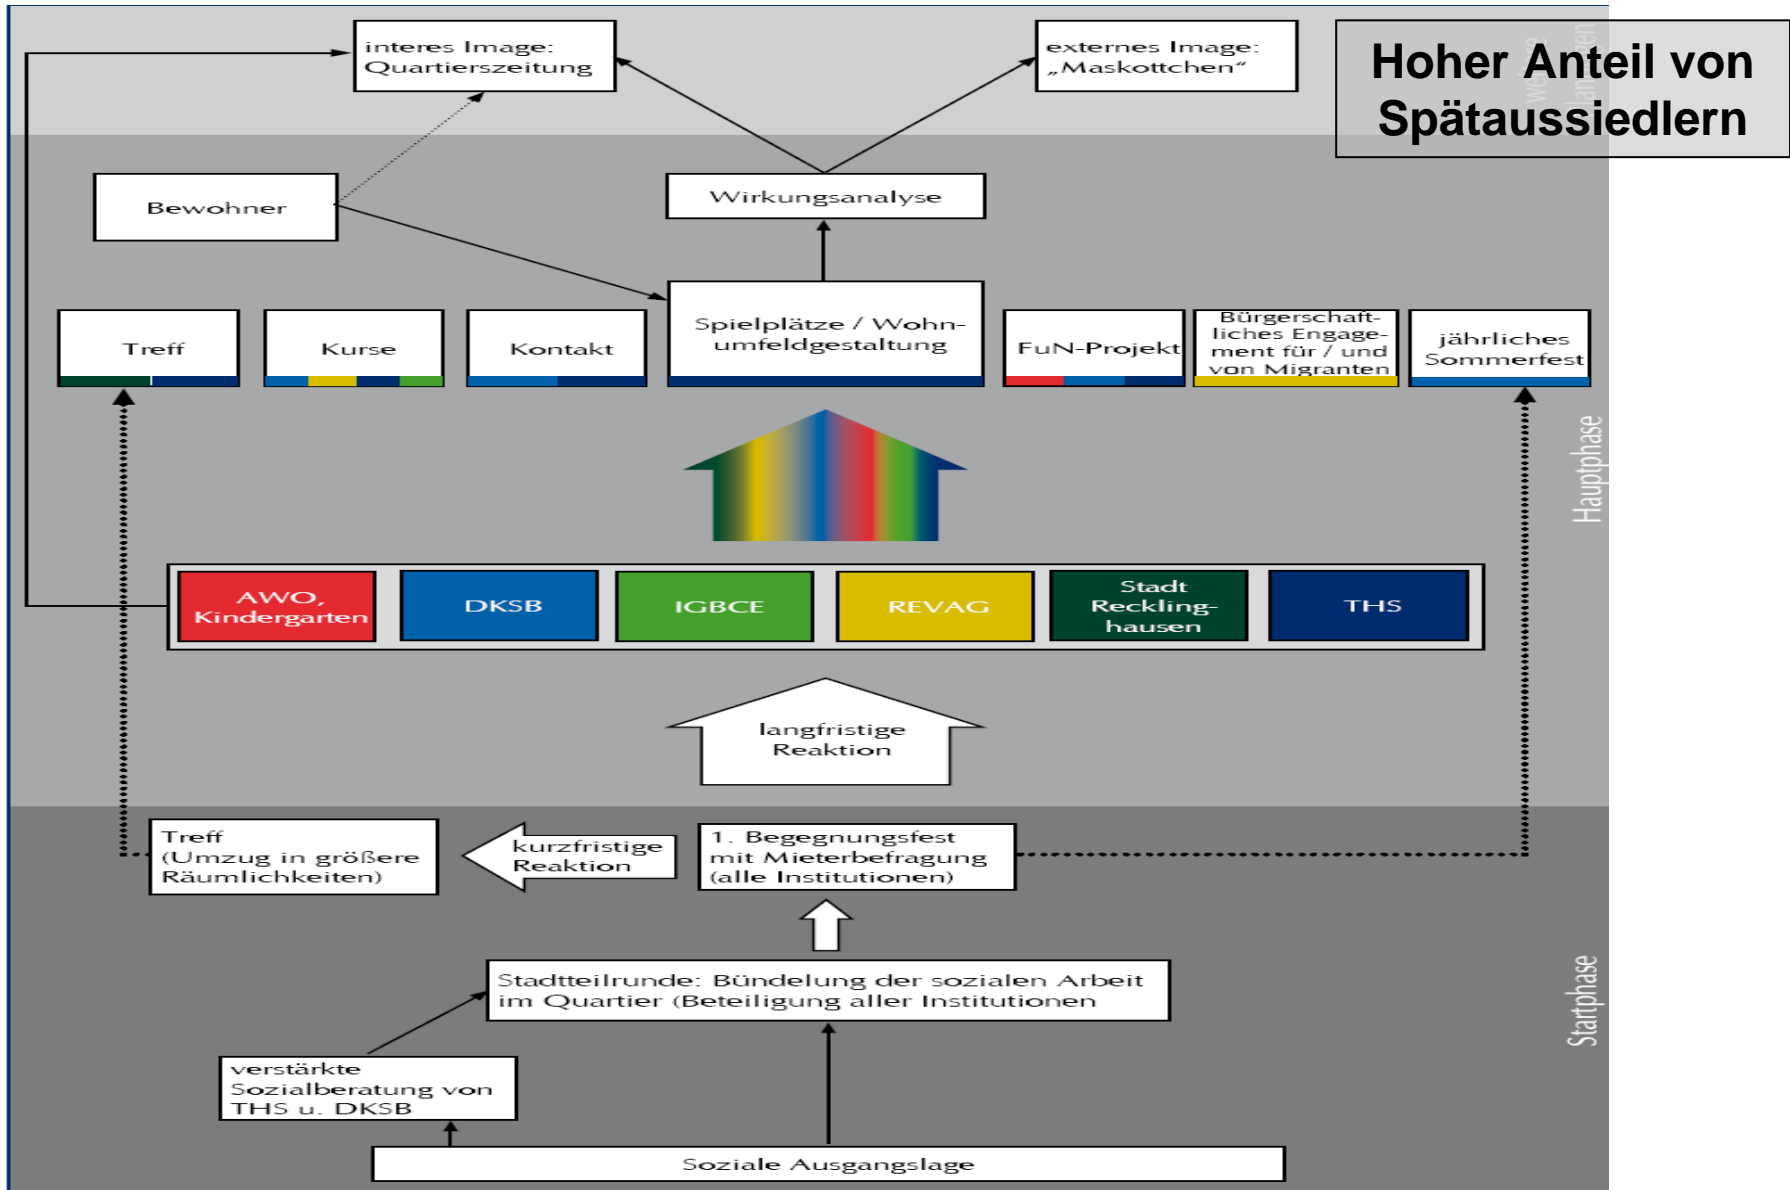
interes Image: Quartierszeitung

externes Image: „Maskottchen“

Hoher Anteil von Spätaussiedlern

Bewohner

Wirkungsanalyse

Treff

Kurse

Kontakt

Spielplätze / Wohnumfeldgestaltung

FuN-Projekt

Bürgerschaftliches Engagement für / und von Migranten

jährliches Sommerfest

Hauptphase

AWO, Kindergarten

DKSB

IGBCE

REVAG

Stadt Recklinghausen

THS

langfristige Reaktion

Treff (Umzug in größere Räumlichkeiten)

kurzfristige Reaktion

1. Begegnungsfest mit Mieterbefragung (alle Institutionen)

Stadtteilrunde: Bündelung der sozialen Arbeit im Quartier (Beteiligung aller Institutionen)

verstärkte Sozialberatung von THS u. DKSB

Startphase

Soziale Ausgangslage